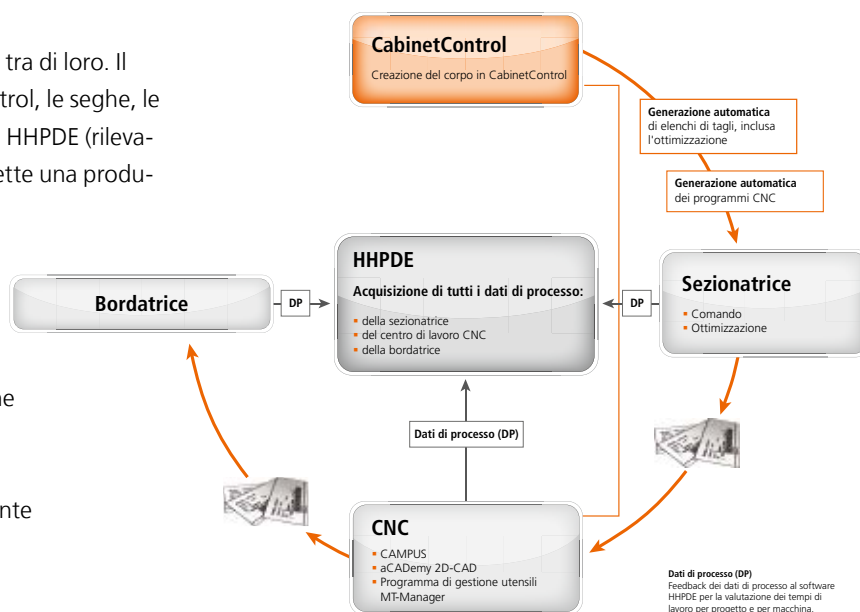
tra di loro. Il
trol, le seghe, le
HHPDE (rileva-
ette una produ-

ne

nte

CabinetControl
Creazione del corpo in CabinetControl

Generazione automatica
di elenchi di tagli, inclusa l'ottimizzazione

Generazione automatica
dei programmi CNC

Bordatrice

DP

HHPDE
Acquisizione di tutti i dati di processo:
- della sezionatrice
- del centro di lavoro CNC
- della bordatrice

DP

Sezionatrice
- Comando
- Ottimizzazione

Dati di processo (DP)

CNC
- CAMPUS
- aCADemy 2D-CAD
- Programma di gestione utensili MT-Manager

Dati di processo (DP)
Feedback dei dati di processo al software HHPDE per la valutazione dei tempi di lavoro per progetto e per macchina.